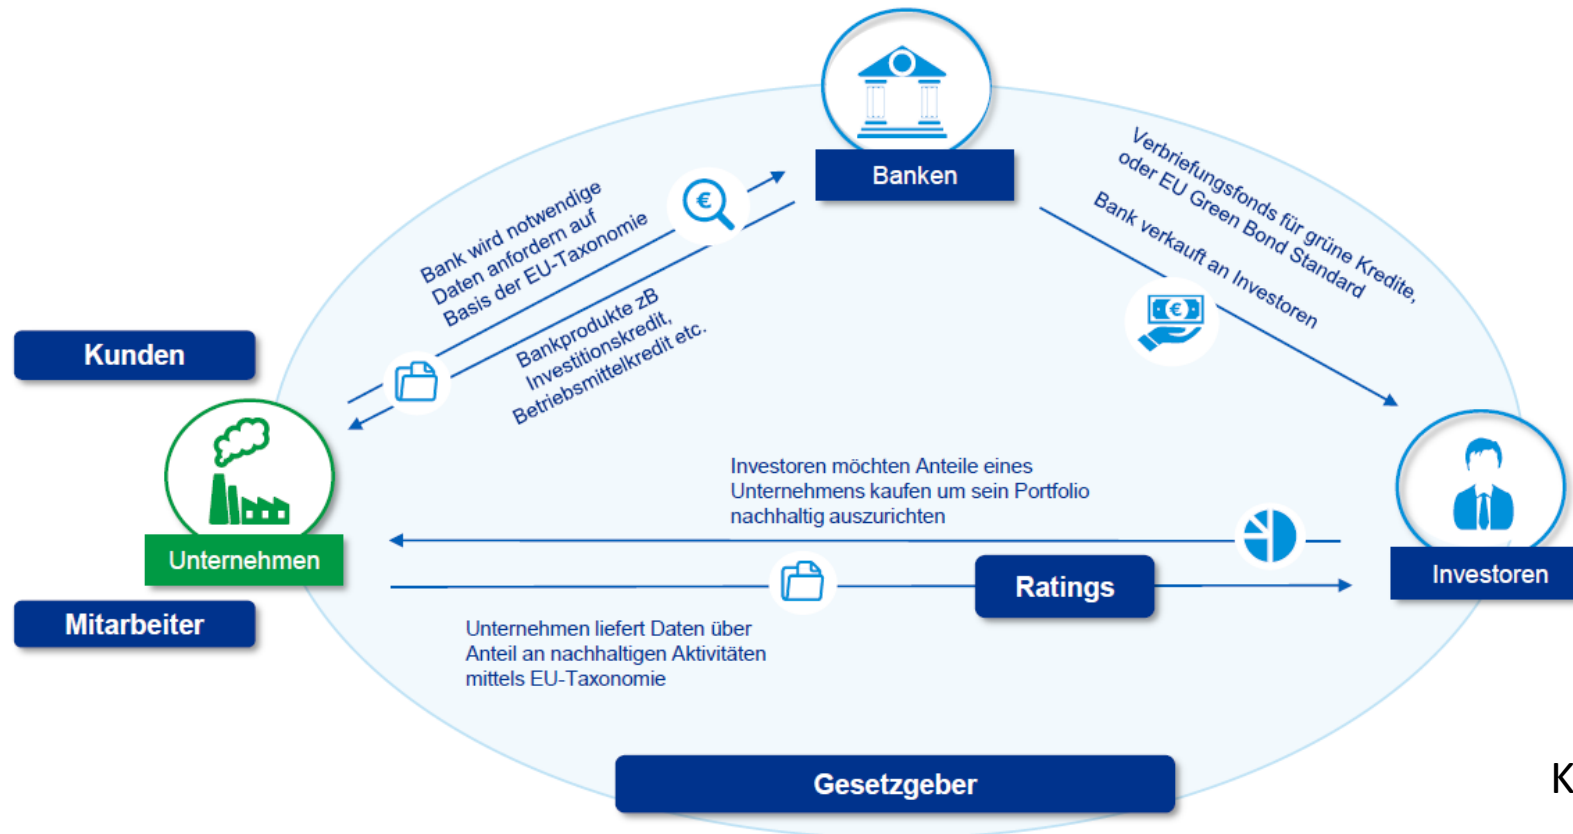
Banken

Bank wird notwendige Daten anfordern auf Basis der EU-Taxonomie

Bankprodukte zB Investitionskredit, Betriebsmittelkredit etc.

Verbriefungsfonds für grüne Kredite, oder EU Green Bond Standard

Bank verkauft an Investoren

Kunden

Unternehmen

Mitarbeiter

Investoren möchten Anteile eines Unternehmens kaufen um sein Portfolio nachhaltig auszurichten

Ratings

Investoren

Unternehmen liefert Daten über Anteil an nachhaltigen Aktivitäten mittels EU-Taxonomie

Gesetzgeber

K